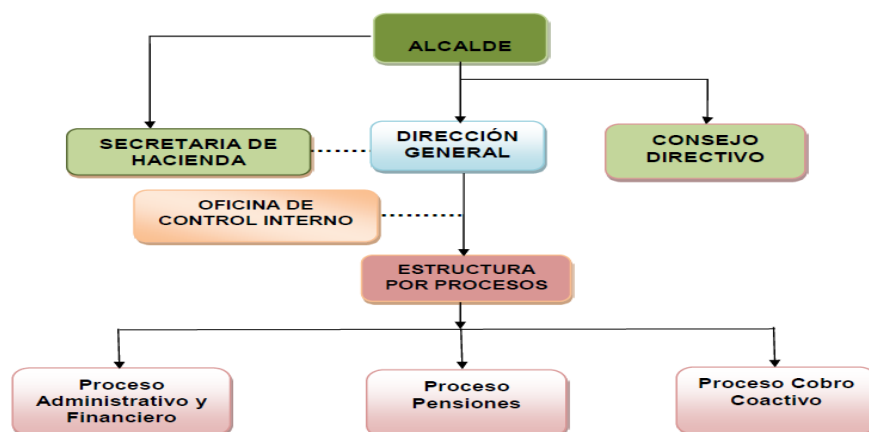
ALCALDE

SECRETARIA DE HACIENDA

DIRECCIÓN GENERAL

CONSEJO DIRECTIVO

OFICINA DE CONTROL INTERNO

ESTRUCTURA POR PROCESOS

Proceso Administrativo y Financiero

Proceso Pensiones

Proceso Cobro Coactivo